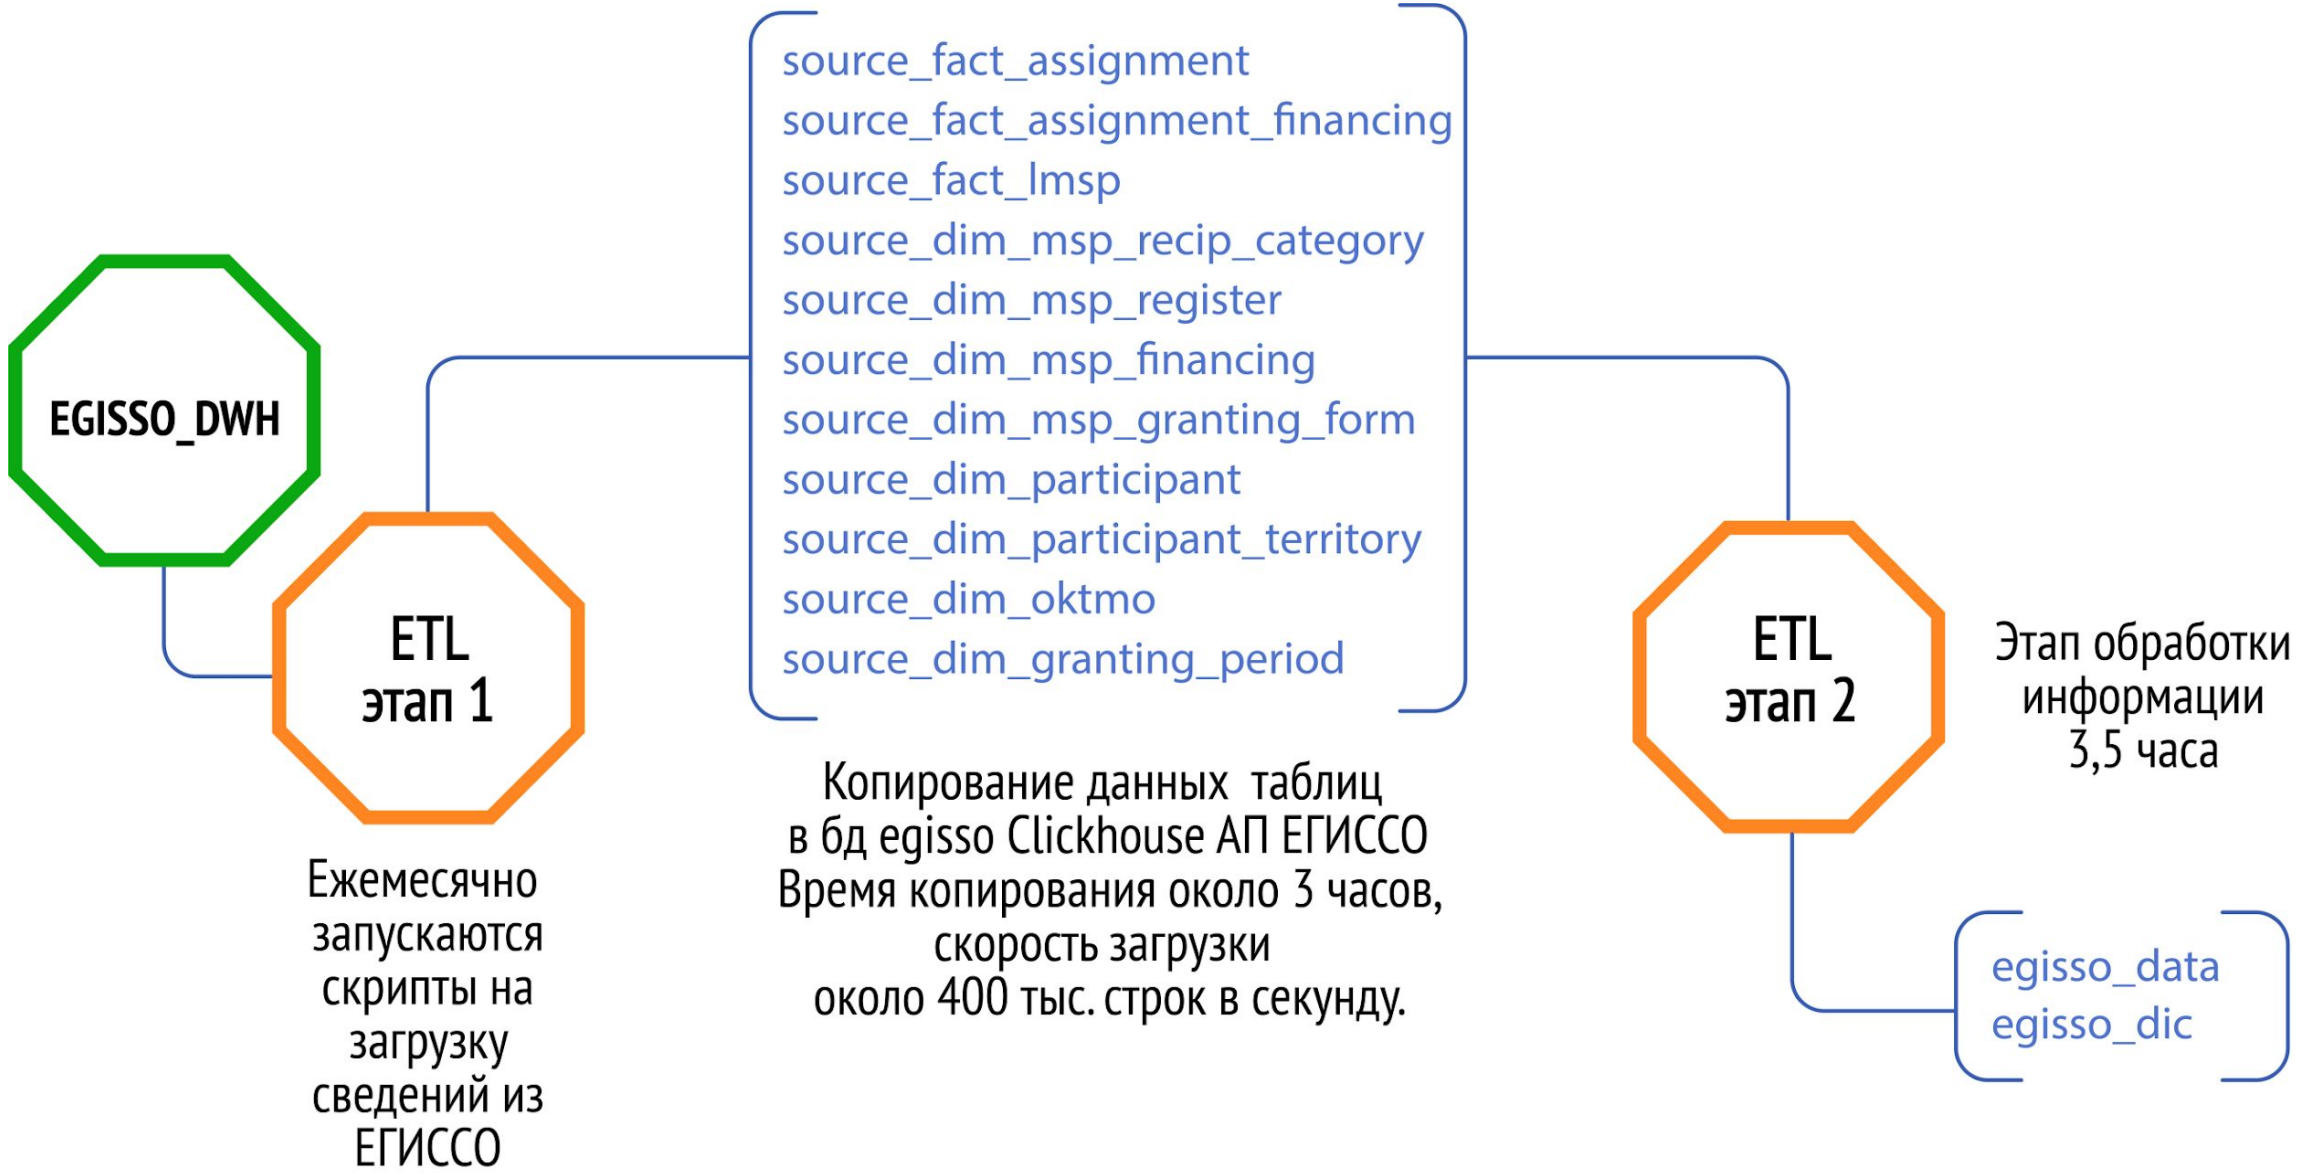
EGISSO_DWH

ETL
этап 1

Ежемесячно запускаются скрипты на загрузку сведений из ЕГИССО

source_fact_assignment
source_fact_assignment_financing
source_fact_lmsp
source_dim_msp_recip_category
source_dim_msp_register
source_dim_msp_financing
source_dim_msp_granting_form
source_dim_participant
source_dim_participant_territory
source_dim_oktmo
source_dim_granting_period

Копирование данных таблиц в бд egisso Clickhouse АП ЕГИССО Время копирования около 3 часов, скорость загрузки около 400 тыс. строк в секунду.

ETL
этап 2

Этап обработки информации 3,5 часа

egisso_data
egisso_dic